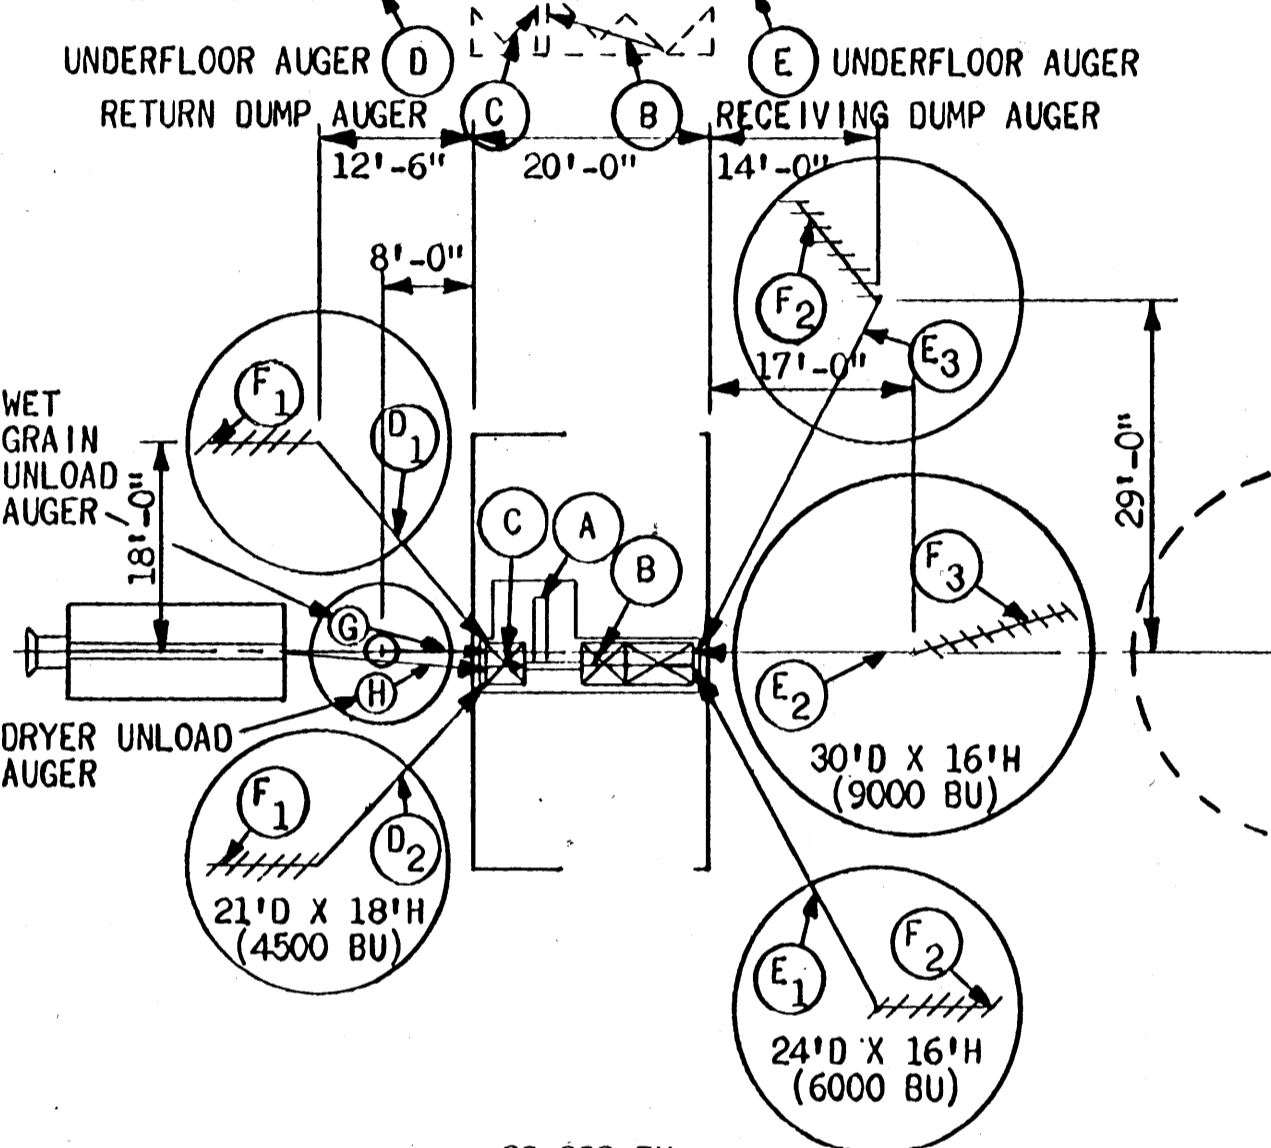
UNDERFLOOR AUGER D

E UNDERFLOOR AUGER

RETURN DUMP AUGER C

B RECEIVING DUMP AUGER

12'-6"

20'-0"

14'-0"

8'-0"

$F_2$

$E_3$

17'-0"

29'-0"

$F_1$

$D_1$

WET GRAIN UNLOAD AUGER

18'-0"

C

A

B

$F_3$

G

H

$E_2$

DRYER UNLOAD AUGER

30'D X 16'H (9000 BU)

$F_1$

$D_2$

21'D X 18'H (4500 BU)

$E_1$

$F_2$

24'D X 16'H (6000 BU)